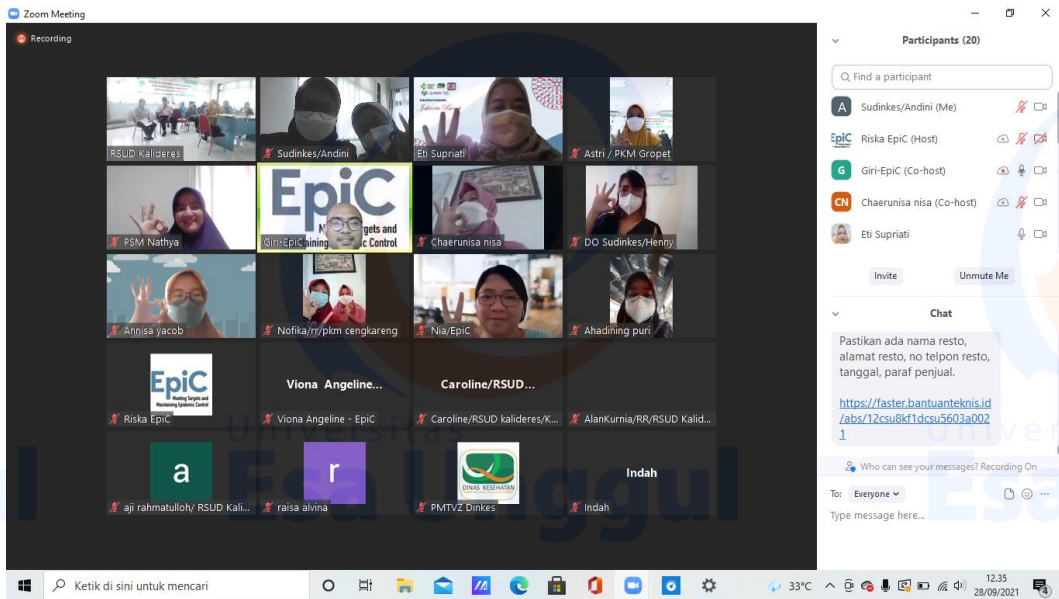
Zoom Meeting

Recording

RSUD Kalideres
Sudinkes/Andini
Eti Supriati
Astri / PKM Gropet
PSM Nathya
EpiC
Giri-EpiC
Chaerunisa nisa
DO Sudinkes/Henny
Annisa yacob
Nofika/rr/pkm cengkareng
Nia/EpiC
Ahadining puri
EpiC
Riska EpiC
Viona Angeline...
Viona Angeline - EpiC
Caroline/RSUD...
Caroline/RSUD kalideres/K...
AlanKurnia/RR/RSUD Kalid...
a
aji rahmatulloh/ RSUD Kali...
r
raisa alvina
DINAS KESEHATAN
PMTVZ Dinkes
Indah
Indah

Participants (20)

Find a participant

A Sudinkes/Andini (Me)
EpiC Riska EpiC (Host)
G Giri-EpiC (Co-host)
CN Chaerunisa nisa (Co-host)
Eti Supriati

Invite
Unmute Me

Chat

Pastikan ada nama resto, alamat resto, no telpon resto, tanggal, paraf penjual.

https://faster.bantuanteknis.id/abs/12csu8kf1dcsu5603a0021

Who can see your messages? Recording On

To: Everyone

Type message here...

Ketik di sini untuk mencari

33°C

12.35
28/09/2021

Universitas Esa Unggul